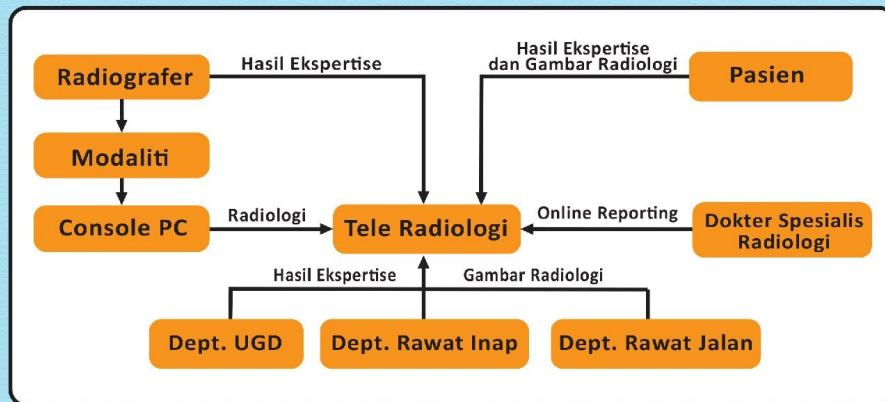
Radiografer

Hasil Ekspertise

Hasil Ekspertise dan Gambar Radiologi

Pasien

Modaliti

Console PC

Radiologi

Tele Radiologi

Online Reporting

Dokter Spesialis Radiologi

Hasil Ekspertise

Gambar Radiologi

Dept. UGD

Dept. Rawat Inap

Dept. Rawat Jalan